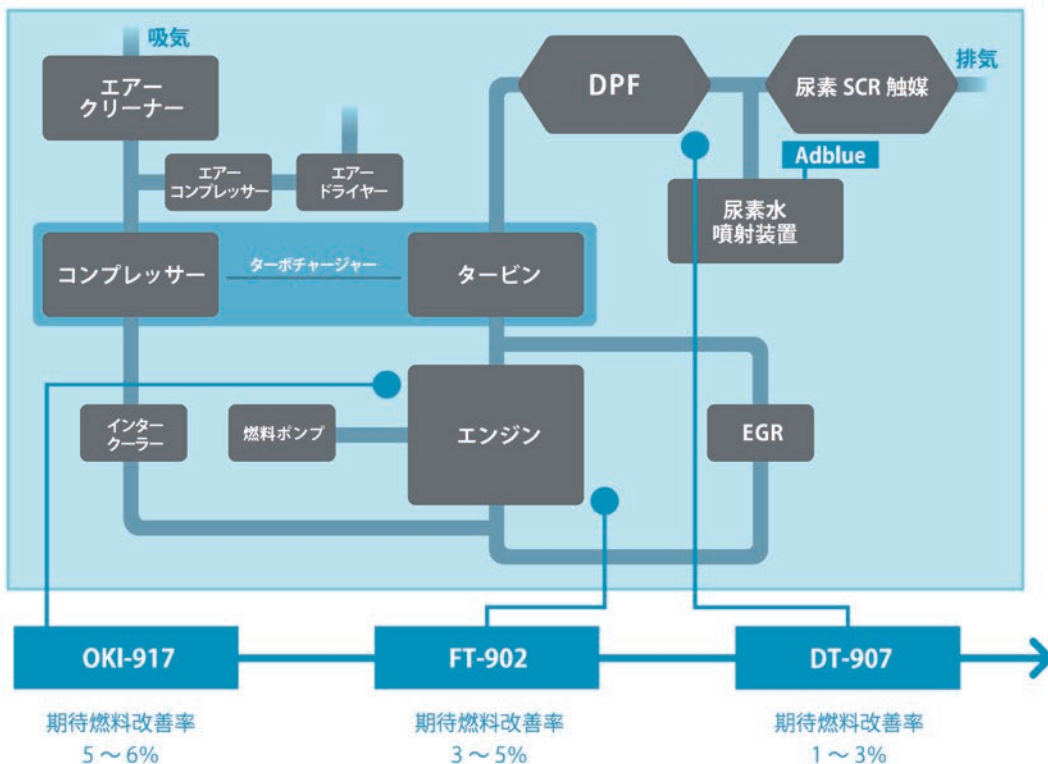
吸気

エアー
クリーナー

エアー
コンプレッサー

エアー
ドライヤー

DPF

尿素 SCR 触媒

排気

Adblue

尿素水
噴射装置

コンプレッサー

ターボチャージャー

タービン

インター
クーラー

燃料ポンプ

エンジン

EGR

OKI-917

FT-902

DT-907

期待燃料改善率
5～6%

期待燃料改善率
3～5%

期待燃料改善率
1～3%